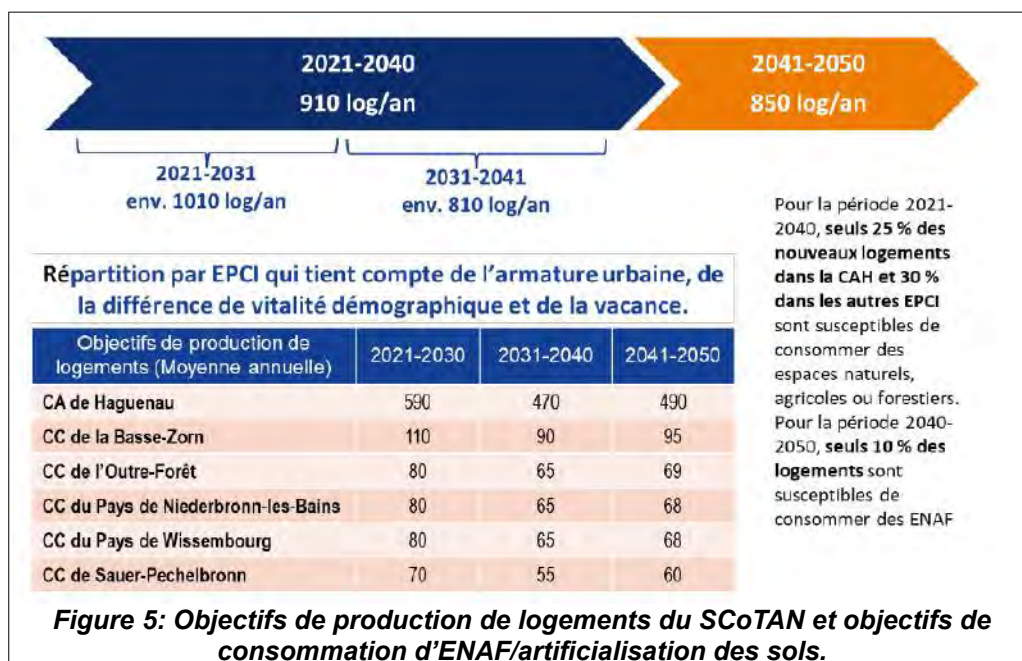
2021-2040
910 log/an

2041-2050
850 log/an

2021-2031
env. 1010 log/an

2031-2041
env. 810 log/an

Répartition par EPCI qui tient compte de l'armature urbaine, de la différence de vitalité démographique et de la vacance.

| Objectifs de production de logements (Moyenne annuelle) | 2021-2030 | 2031-2040 | 2041-2050 |
|---|---|---|---|
| CA de Haguenau | 590 | 470 | 490 |
| CC de la Basse-Zorn | 110 | 90 | 95 |
| CC de l'Outre-Forêt | 80 | 65 | 69 |
| CC du Pays de Niederbronn-les-Bains | 80 | 65 | 68 |
| CC du Pays de Wissembourg | 80 | 65 | 68 |
| CC de Sauer-Pechelbronn | 70 | 55 | 60 |

Pour la période 2021-2040, seuls 25 % des nouveaux logements dans la CAH et 30 % dans les autres EPCI sont susceptibles de consommer des espaces naturels, agricoles ou forestiers. Pour la période 2040-2050, seuls 10 % des logements sont susceptibles de consommer des ENAF

Figure 5: Objectifs de production de logements du SCoTAN et objectifs de consommation d'ENAF/artificialisation des sols.